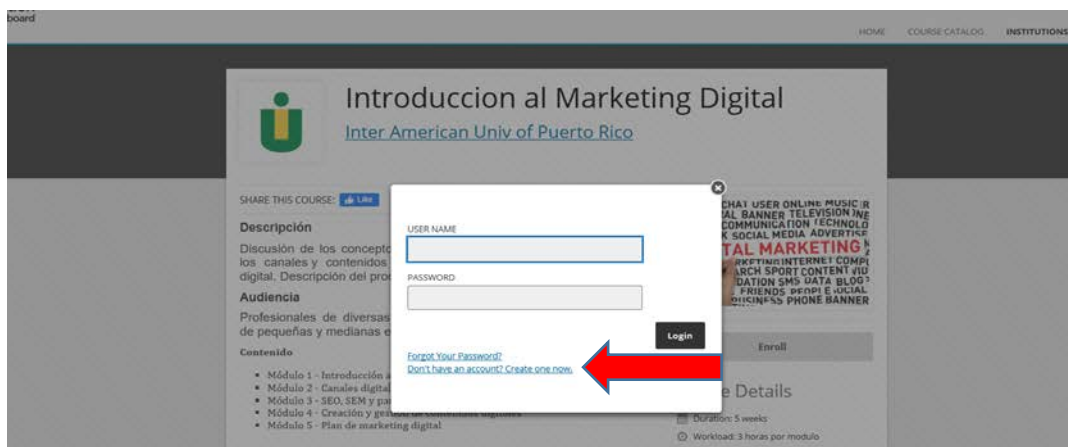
board

HOME COURSE CATALOG INSTITUTIONS

Introduccion al Marketing Digital

Inter American Univ of Puerto Rico

SHARE THIS COURSE: Like

Descripción

Discusión de los concepto los canales y contenidos digital. Descripción del pro

Audiencia

Profesionales de diversas de pequeñas y medianas e

Contenido

- Módulo 1 - Introducción a
- Módulo 2 - Canales digital
- Módulo 3 - SEO, SEM y pa
- Módulo 4 - Creación y ge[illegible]
- Módulo 5 - Plan de marketing digital

USER NAME

PASSWORD

Login

Forgot Your Password?

Don't have an account? Create one now.

CHAT USER ONLINE MUSIC AL BANNER TELEVISION COMMUNICATION TECHNOLO SOCIAL MEDIA ADVERTISE TAL MARKETING RKETING INTERNET COMPU ARCH SPORT CONTENT VID DATION SMS DATA BLOG FRIENDS PEOPLE SOCIAL BUSINESS PHONE BANNER

Enroll

e Details

Duration: 5 weeks

Workload: 3 horas por modulo